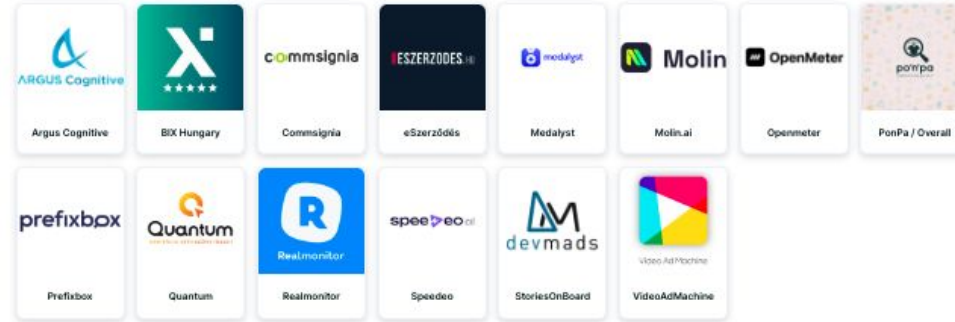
ARGUS Cognitive
Argus Cognitive

BIX Hungary

commsignia
Commsignia

ESZERZODES.HU
eSzerződés

medalyst
Medalyst

Molin
Molin.ai

OpenMeter
Openmeter

po'n'pa
PonPa / Overall

prefixbox
Prefixbox

Quantum
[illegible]
Quantum

Realmonitor
Realmonitor

speedeo.ai
Speedeo

devmads
StoriesOnBoard

Video Ad Machine
VideoAdMachine